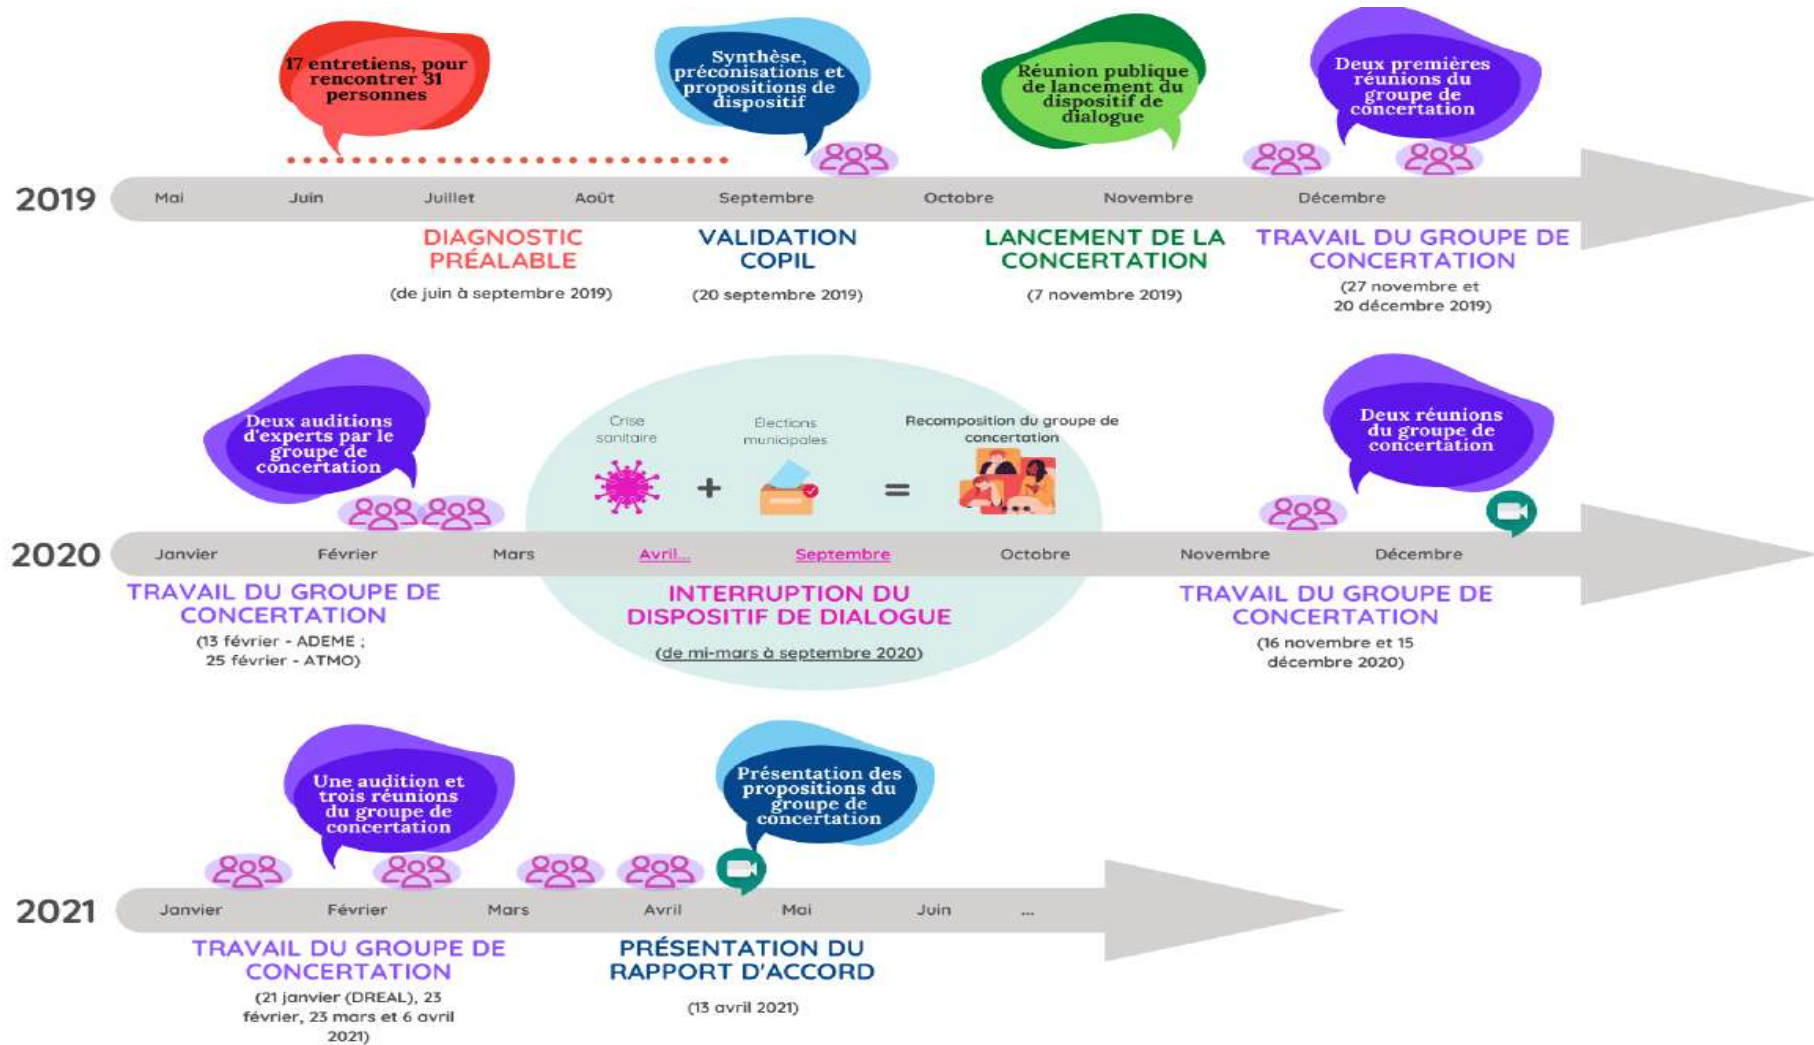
17 entretiens, pour rencontrer 31 personnes

Synthèse, préconisations et propositions de dispositif

Réunion publique de lancement du dispositif de dialogue

Deux premières réunions du groupe de concertation

2019

Mai Juin Juillet Août Septembre Octobre Novembre Décembre

DIAGNOSTIC PRÉALABLE
(de juin à septembre 2019)

VALIDATION COPIL
(20 septembre 2019)

LANCEMENT DE LA CONCERTATION
(7 novembre 2019)

TRAVAIL DU GROUPE DE CONCERTATION
(27 novembre et 20 décembre 2019)

Deux auditions d'experts par le groupe de concertation

Crise sanitaire + Élections municipales = Recomposition du groupe de concertation

Deux réunions du groupe de concertation

2020

Janvier Février Mars Avril... Septembre Octobre Novembre Décembre

TRAVAIL DU GROUPE DE CONCERTATION
(13 février - ADEME ; 25 février - ATMO)

INTERRUPTION DU DISPOSITIF DE DIALOGUE
(de mi-mars à septembre 2020)

TRAVAIL DU GROUPE DE CONCERTATION
(16 novembre et 15 décembre 2020)

Une audition et trois réunions du groupe de concertation

Présentation des propositions du groupe de concertation

2021

Janvier Février Mars Avril Mai Juin ...

TRAVAIL DU GROUPE DE CONCERTATION
(21 janvier (DREAL), 23 février, 23 mars et 6 avril 2021)

PRÉSENTATION DU RAPPORT D'ACCORD
(13 avril 2021)